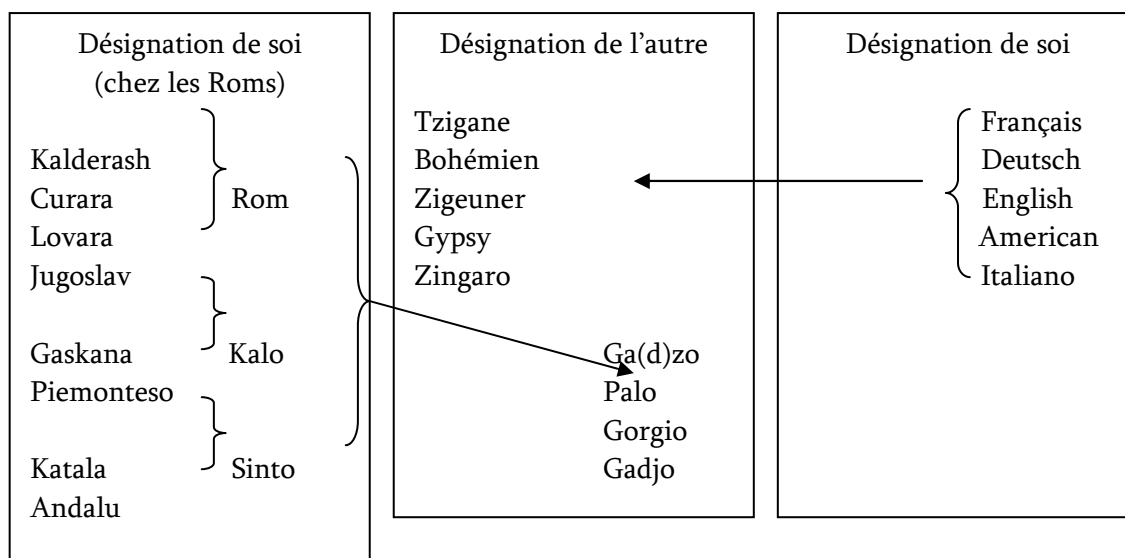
Désignation de soi (chez les Roms)

Kalderash
Curara
Lovara
Rom
Jugoslav
Gaskana
Kalo
Piemonteso
Katala
Sinto
Andalu

Désignation de l'autre

Tzigane
Bohémien
Zigeuner
Gypsy
Zingaro

Ga(d)zo
Palo
Gorgio
Gadjo

Désignation de soi

Français
Deutsch
English
American
Italiano